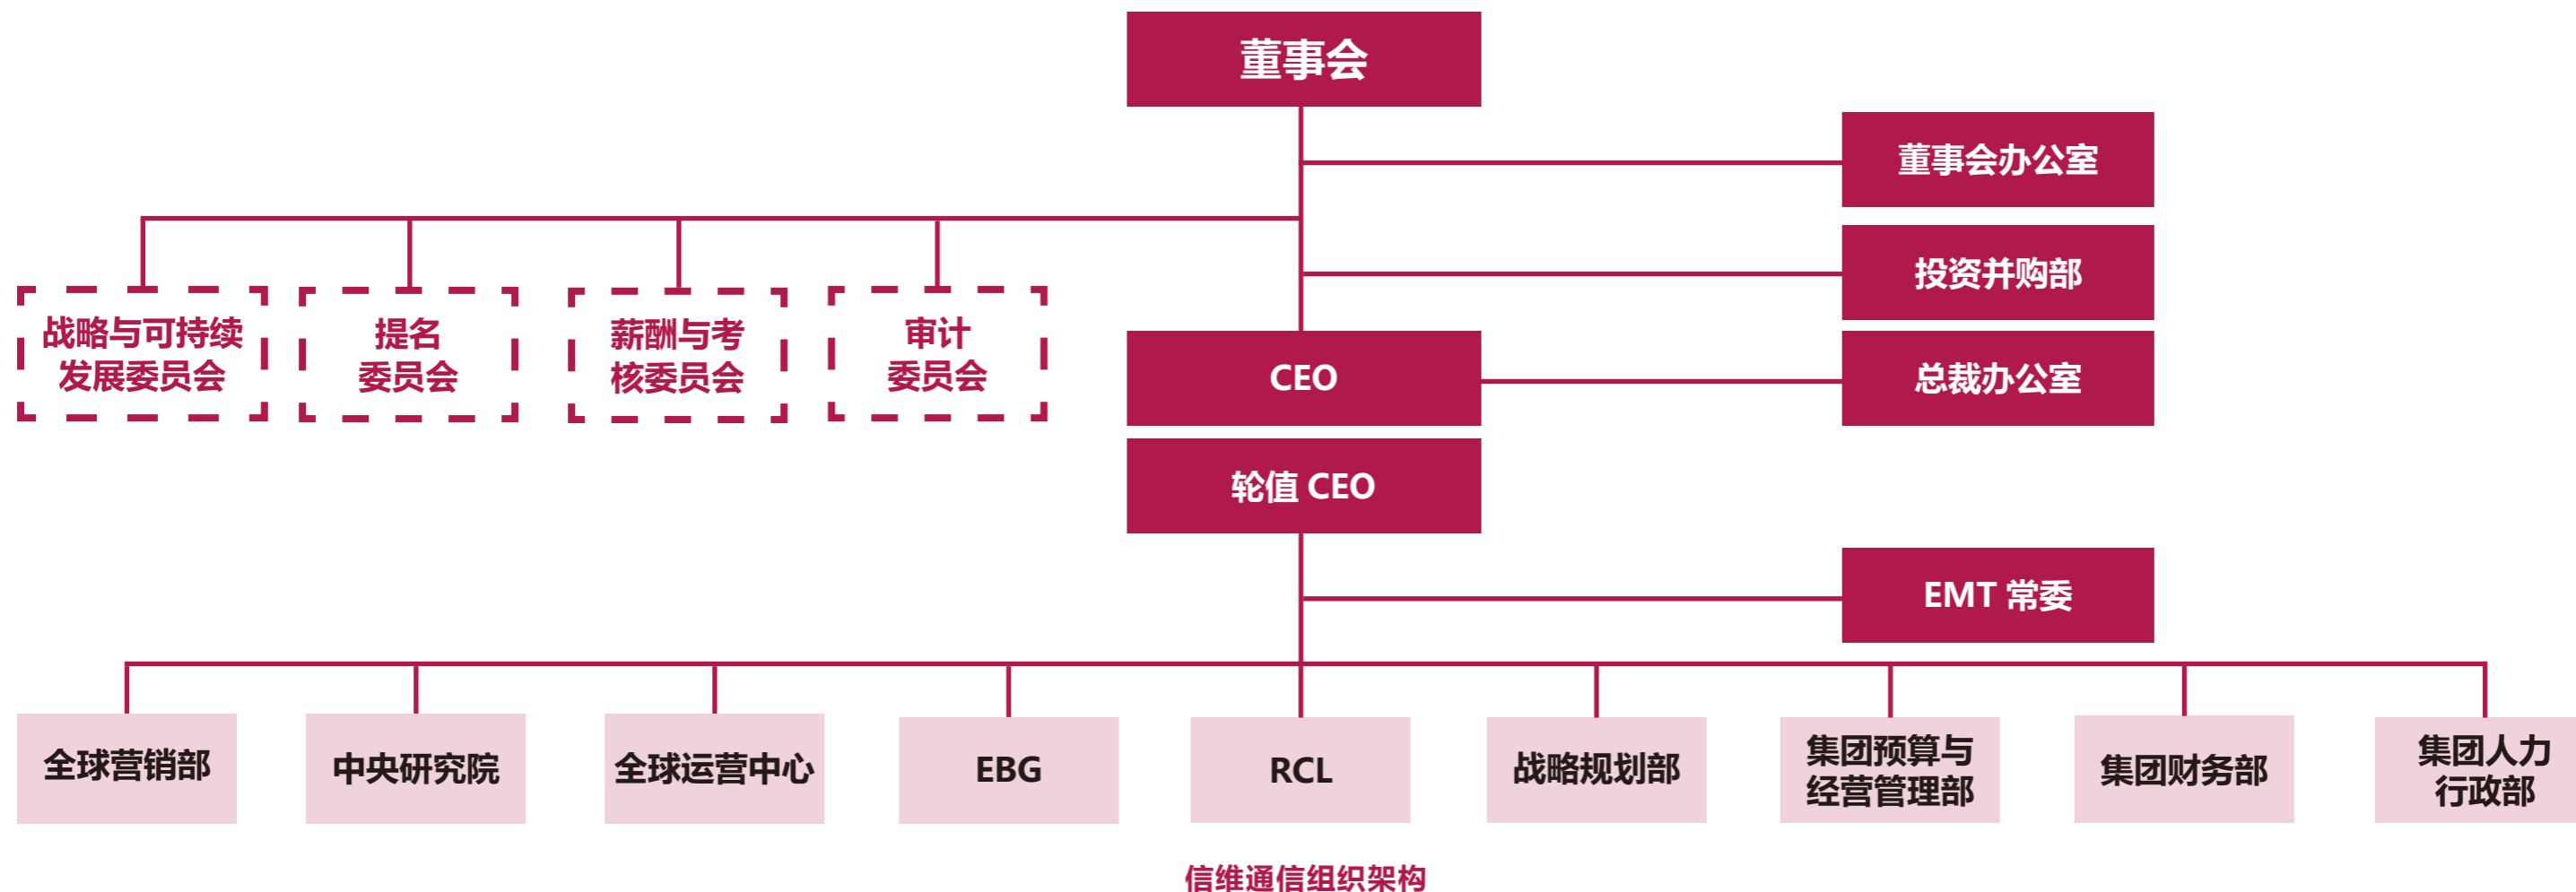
董事会

董事会办公室

投资并购部

战略与可持续发展委员会

提名委员会

薪酬与考核委员会

审计委员会

CEO

总裁办公室

轮值 CEO

EMT 常委

全球营销部

中央研究院

全球运营中心

EBG

RCL

战略规划部

集团预算与经营管理部

集团财务部

集团人力行政部

信维通信组织架构